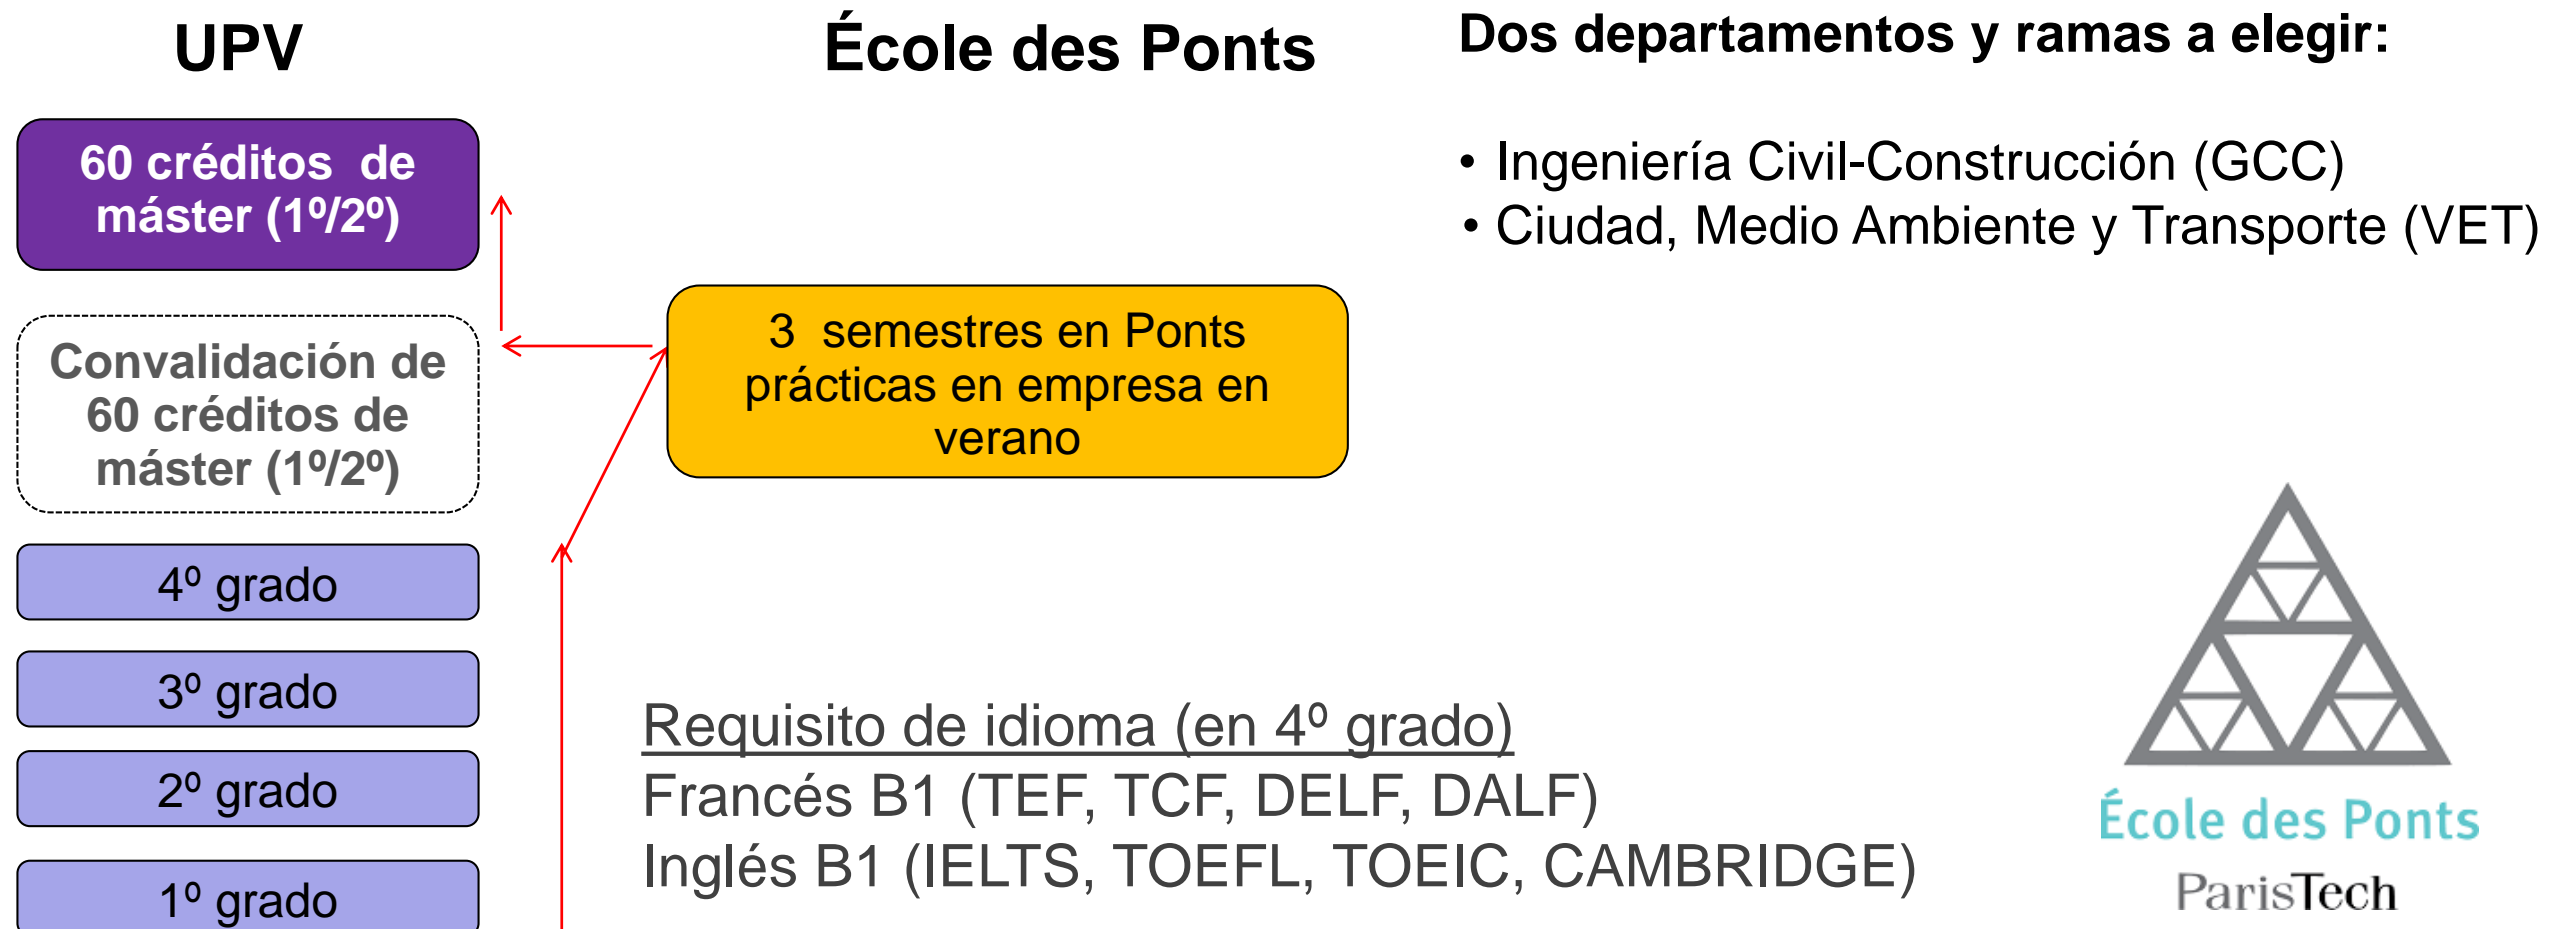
UPV

École des Ponts

Dos departamentos y ramas a elegir:

• Ingeniería Civil-Construcción (GCC)
• Ciudad, Medio Ambiente y Transporte (VET)

60 créditos de máster (1º/2º)

Convalidación de 60 créditos de máster (1º/2º)

3 semestres en Ponts prácticas en empresa en verano

4º grado

3º grado

2º grado

1º grado

Requisito de idioma (en 4º grado)
Francés B1 (TEF, TCF, DELF, DALF)
Inglés B1 (IELTS, TOEFL, TOEIC, CAMBRIDGE)

École des Ponts
ParisTech